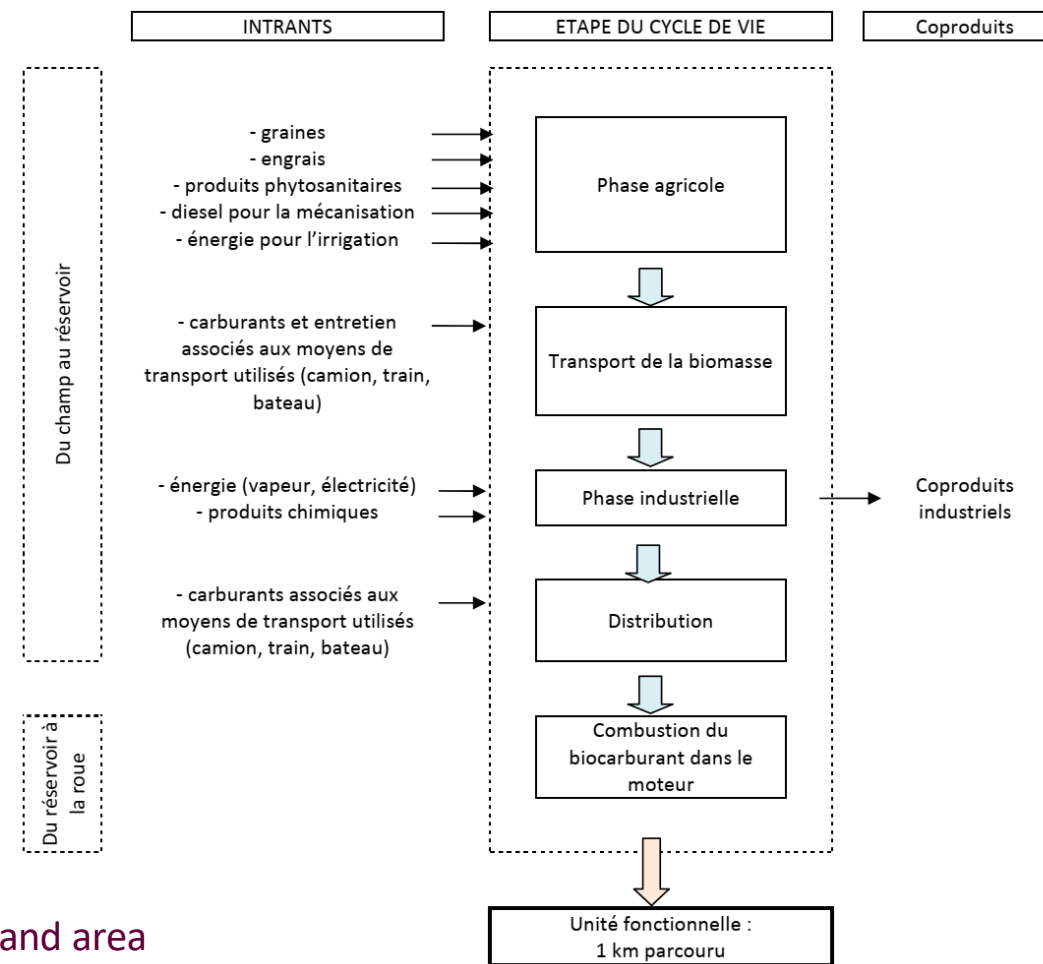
INTRANTS

ETAPE DU CYCLE DE VIE

Coproduits

Du champ au réservoir

- graines
- engrais
- produits phytosanitaires
- diesel pour la mécanisation
- énergie pour l'irrigation

Phase agricole

- carburants et entretien associés aux moyens de transport utilisés (camion, train, bateau)

Transport de la biomasse

- énergie (vapeur, électricité)
- produits chimiques

Phase industrielle

Coproduits industriels

- carburants associés aux moyens de transport utilisés (camion, train, bateau)

Distribution

Du réservoir à la roue

Combustion du biocarburant dans le moteur

Unité fonctionnelle : 1 km parcouru

and area